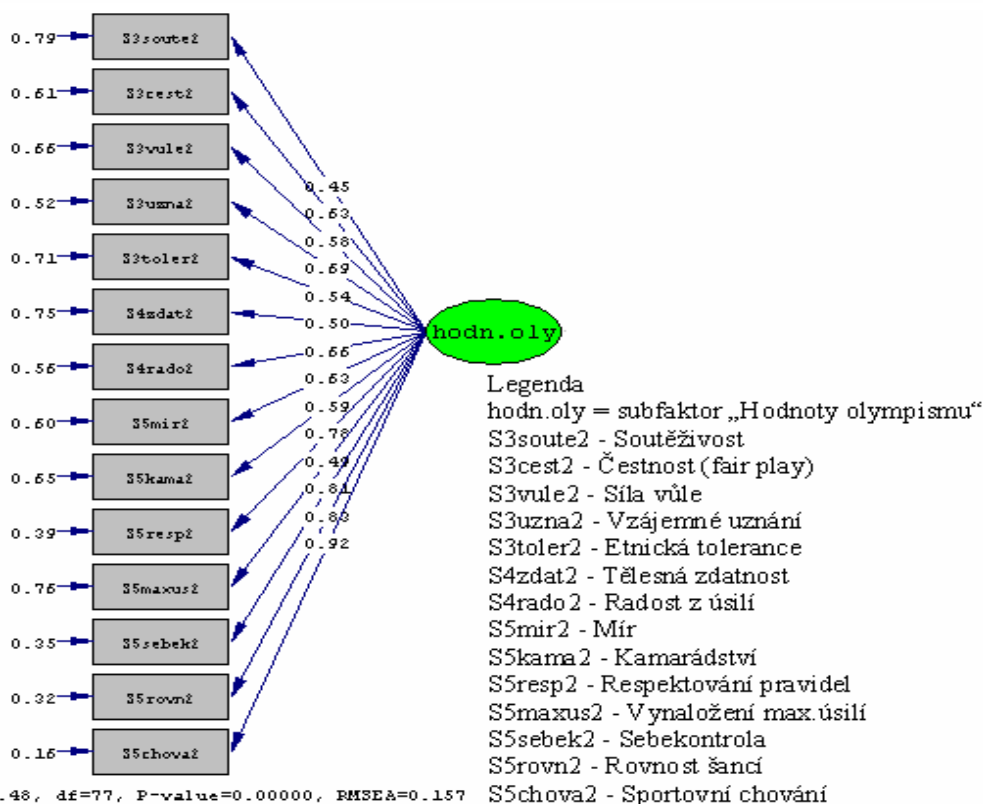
0.79 S3soute2
0.61 S3cest2
0.66 S3vule2
0.52 S3uzna2
0.71 S3toler2
0.75 S4zdat2
0.56 S4rado2
0.60 S5mir2
0.65 S5kama2
0.39 S5resp2
0.76 S5maxus2
0.35 S5sebek2
0.32 S5rovn2
0.16 S5chova2

0.45
0.63
0.58
0.69
0.54
0.50
0.66
0.63
0.59
0.78
0.49
0.81
0.83
0.92

hodn.oly

Legenda
hodn.oly = subfaktor „Hodnoty olympismu“
S3soute2 - Soutěživost
S3cest2 - Čestnost (fair play)
S3vule2 - Síla vůle
S3uzna2 - Vzájemné uznání
S3toler2 - Etnická tolerance
S4zdat2 - Tělesná zdatnost
S4rado2 - Radost z úsilí
S5mir2 - Mír
S5kama2 - Kamarádství
S5resp2 - Respektování pravidel
S5maxus2 - Vynaložení max.úsilí
S5sebek2 - Sebekontrola
S5rovn2 - Rovnost šancí
S5chova2 - Sportovní chování

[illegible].48, df=77, P-value=0.00000, RMSEA=0.157